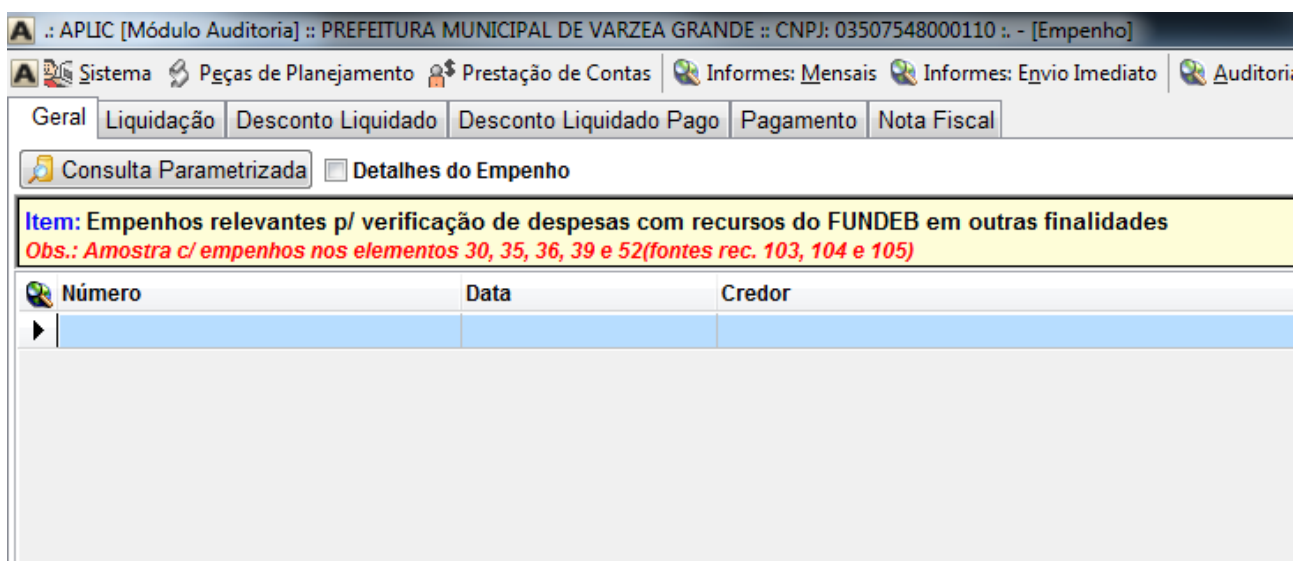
.: APLIC [Módulo Auditoria] :: PREFEITURA MUNICIPAL DE VARZEA GRANDE :: CNPJ: 03507548000110 :. - [Empenho]

Sistema Peças de Planejamento Prestação de Contas Informes: Mensais Informes: Envio Imediato Auditoria

Geral | Liquidação | Desconto Liquidado | Desconto Liquidado Pago | Pagamento | Nota Fiscal

Consulta Parametrizada Detalhes do Empenho

Item: Empenhos relevantes p/ verificação de despesas com recursos do FUNDEB em outras finalidades
Obs.: Amostra c/ empenhos nos elementos 30, 35, 36, 39 e 52(fontes rec. 103, 104 e 105)

| Número | Data | Credor |
|---|---|---|
| | | |